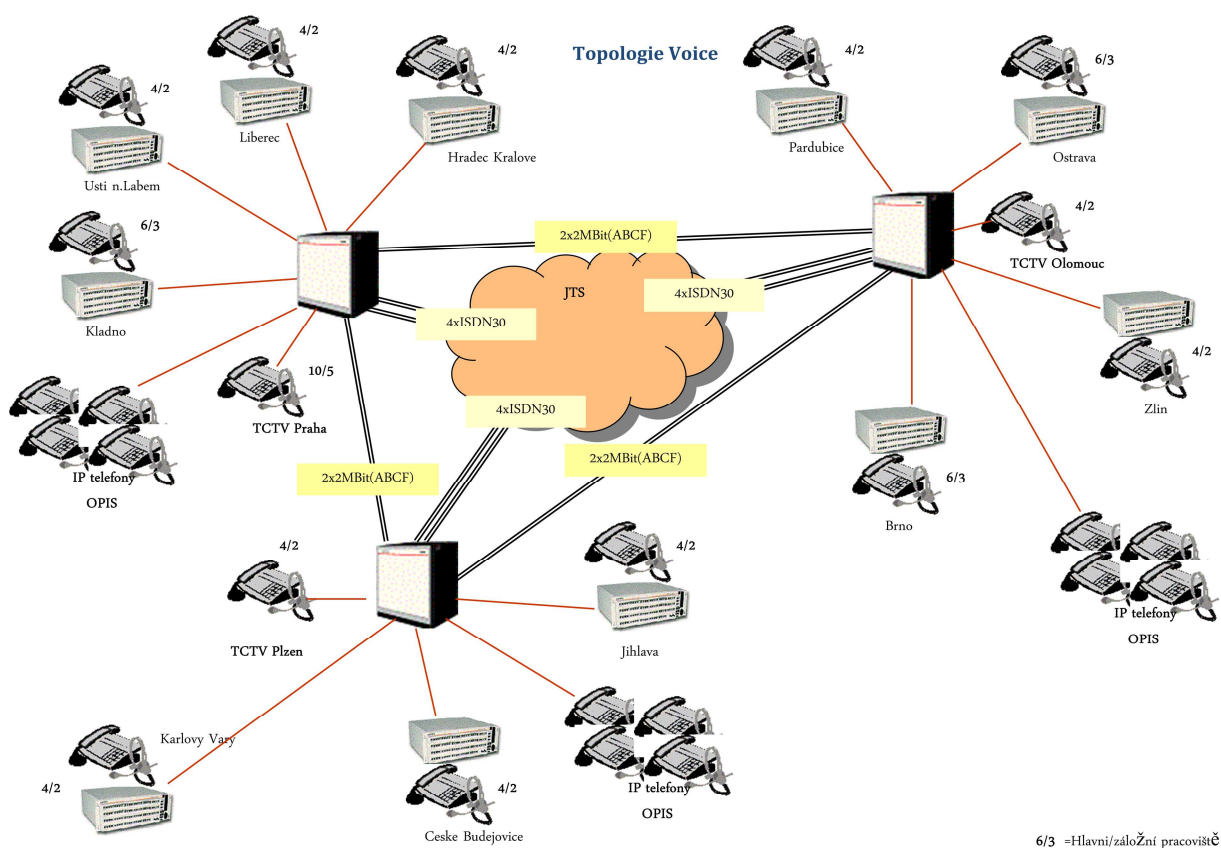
Topologie Voice

4/2
Liberec

4/2
Hradec Kralove

4/2
Usti n.Labem

6/3
Kladno

IP telefony
OPIS

10/5
TCTV Praha

4/2
Pardubice

6/3
Ostrava

4/2
TCTV Olomouc

4/2
Zlin

6/3
Brno

IP telefony
OPIS

2x2MBit(ABCF)
JTS
4xISDN30
4xISDN30
4xISDN30
2x2MBit(ABCF)
2x2MBit(ABCF)

4/2
TCTV Plzen

4/2
Jihlava

Karlovy Vary
4/2

4/2
Ceske Budejovice

IP telefony
OPIS

6/3 =Hlavni/záloŽní pracoviště